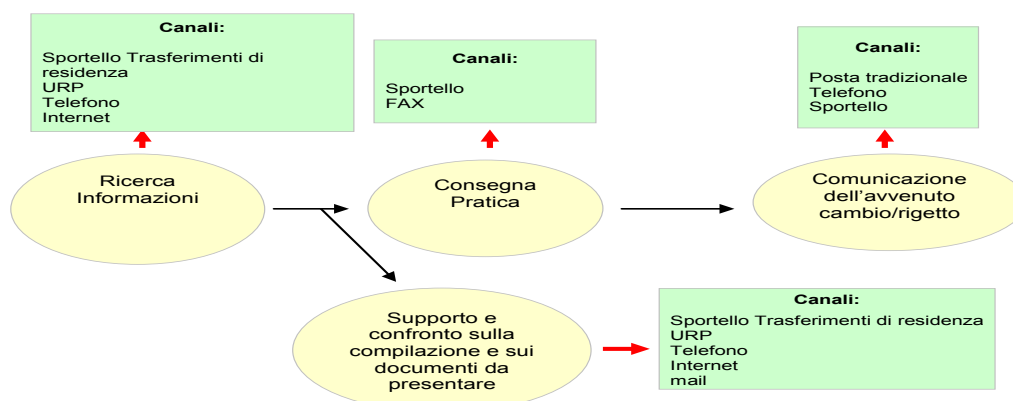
**Canali:**

Sportello Trasferimenti di residenza
URP
Telefono
Internet

**Canali:**

Sportello
FAX

**Canali:**

Posta tradizionale
Telefono
Sportello

Ricerca Informazioni

Consegna Pratica

Comunicazione dell'avvenuto cambio/rigetto

Supporto e confronto sulla compilazione e sui documenti da presentare

**Canali:**

Sportello Trasferimenti di residenza
URP
Telefono
Internet
mail